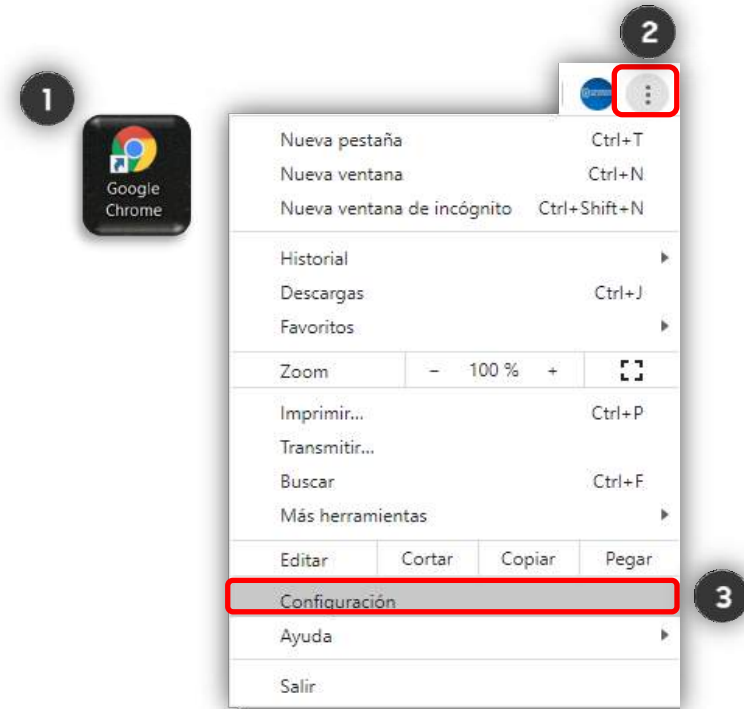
1

Google Chrome

2

Nueva pestaña Ctrl+T
Nueva ventana Ctrl+N
Nueva ventana de incógnito Ctrl+Shift+N

Historial
Descargas Ctrl+J
Favoritos

Zoom – 100 % +

Imprimir... Ctrl+P
Transmitir...
Buscar Ctrl+F
Más herramientas

Editar Cortar Copiar Pegar

Configuración

3

Ayuda

Salir